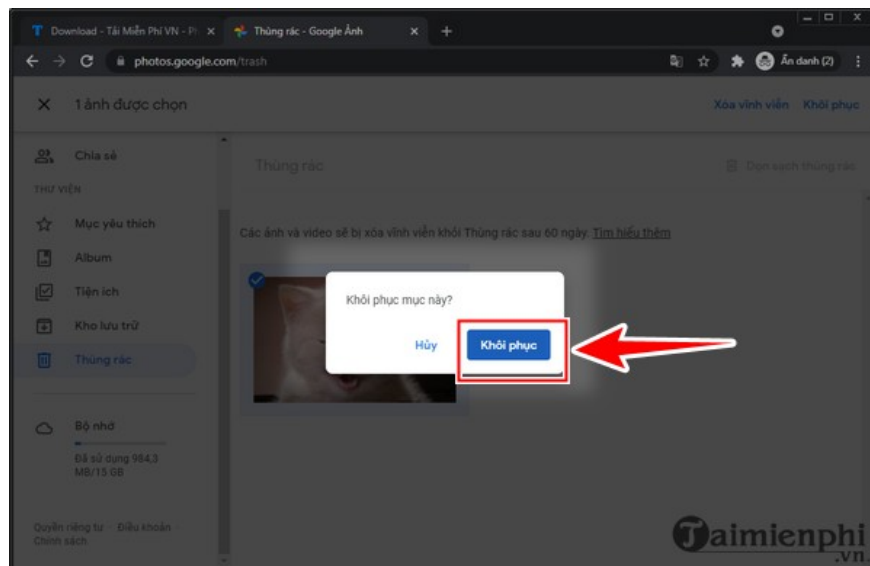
Download - Tải Miễn Phí VN - Pi
Thùng rác - Google Ảnh
photos.google.com/trash
Ẩn danh (2)

1 ảnh được chọn
Xóa vĩnh viễn Khôi phục

Chia sẻ
THƯ VIỆN
Mục yêu thích
Album
Tiện ích
Kho lưu trữ
Thùng rác

Bộ nhớ
Đã sử dụng 984,3 MB/15 GB

Quyền riêng tư · Điều khoản · Chính sách

Thùng rác
Dọn sạch thùng rác

Các ảnh và video sẽ bị xóa vĩnh viễn khỏi Thùng rác sau 60 ngày. Tìm hiểu thêm

Khôi phục mục này?
Hủy
Khôi phục

Taimienphi
.vn